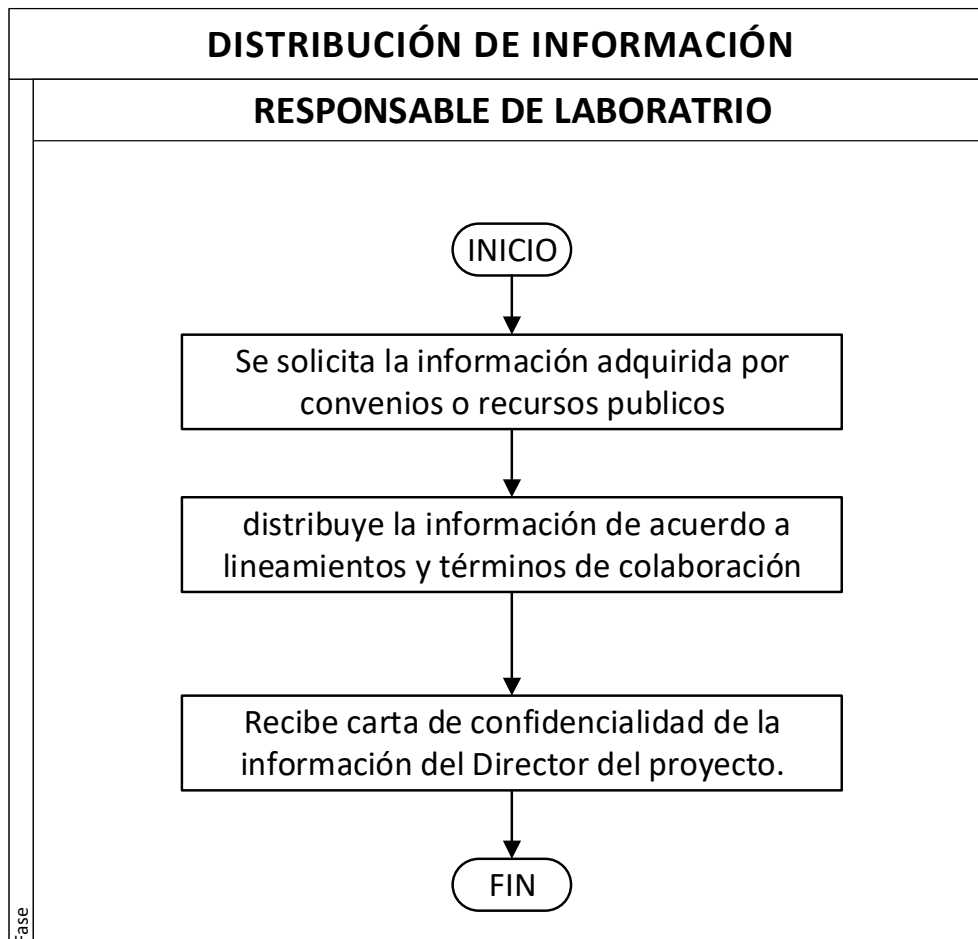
DISTRIBUCIÓN DE INFORMACIÓN

RESPONSABLE DE LABORATRIO

INICIO

Se solicita la información adquirida por convenios o recursos publicos

distribuye la información de acuerdo a lineamientos y términos de colaboración

Recibe carta de confidencialidad de la información del Director del proyecto.

FIN

Fase